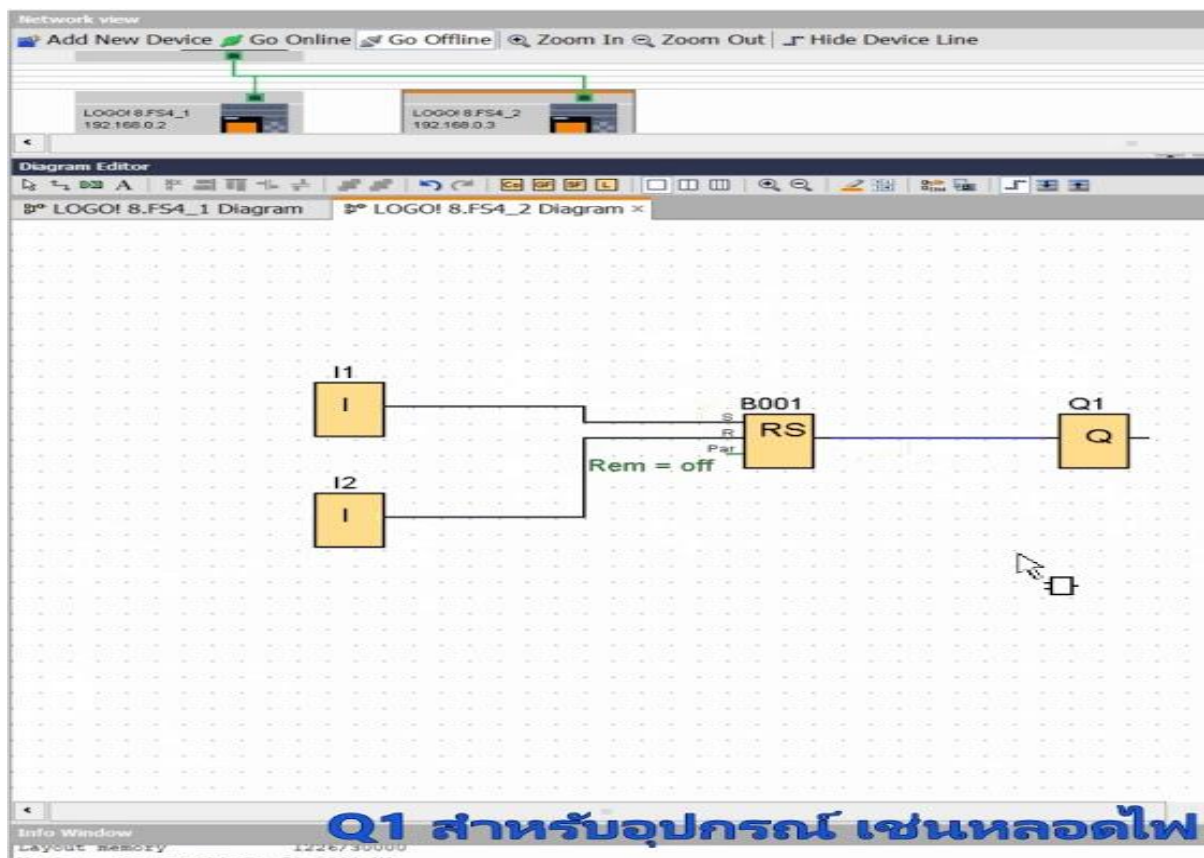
Network view

Add New Device Go Online Go Offline Zoom In Zoom Out Hide Device Line

LOGO! 8.FS4_1
192.168.0.2

LOGO! 8.FS4_2
192.168.0.3

Diagram Editor

LOGO! 8.FS4_1 Diagram

LOGO! 8.FS4_2 Diagram ×

I1

I

I2

I

B001

S

R

Par

RS

Rem = off

Q1

Q

Info Window

Layout memory 1226730000

Q1 สำหรับอุปกรณ์ เช่นหลอดไฟ